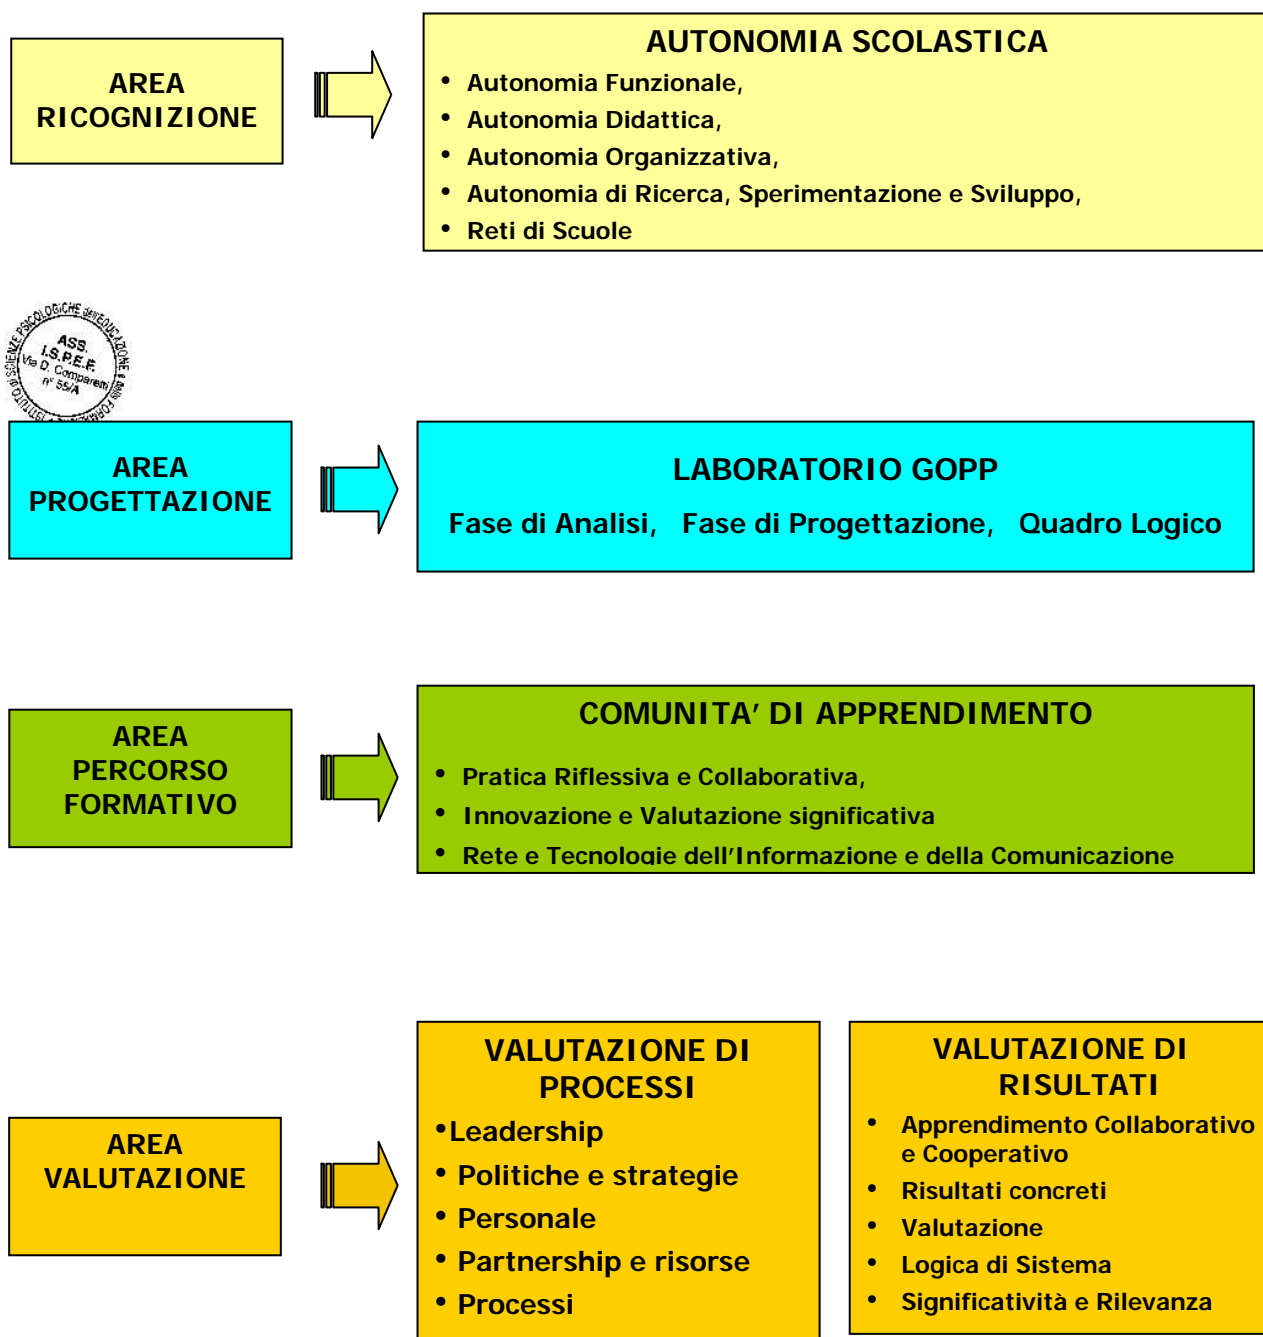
AREA RICOGNIZIONE

AUTONOMIA SCOLASTICA
• Autonomia Funzionale,
• Autonomia Didattica,
• Autonomia Organizzativa,
• Autonomia di Ricerca, Sperimentazione e Sviluppo,
• Reti di Scuole

ISTITUTO di SCIENZE PSICOLOGICHE dell'EDUCAZIONE e della FORMAZIONE ASS. I.S.P.E.F. Via D. Comparetti n° 55/A

AREA PROGETTAZIONE

LABORATORIO GOPP
Fase di Analisi, Fase di Progettazione, Quadro Logico

AREA PERCORSO FORMATIVO

COMUNITA' DI APPRENDIMENTO
• Pratica Riflessiva e Collaborativa,
• Innovazione e Valutazione significativa
• Rete e Tecnologie dell'Informazione e della Comunicazione

AREA VALUTAZIONE

VALUTAZIONE DI PROCESSI
•Leadership
• Politiche e strategie
• Personale
• Partnership e risorse
• Processi

VALUTAZIONE DI RISULTATI
• Apprendimento Collaborativo e Cooperativo
• Risultati concreti
• Valutazione
• Logica di Sistema
• Significatività e Rilevanza